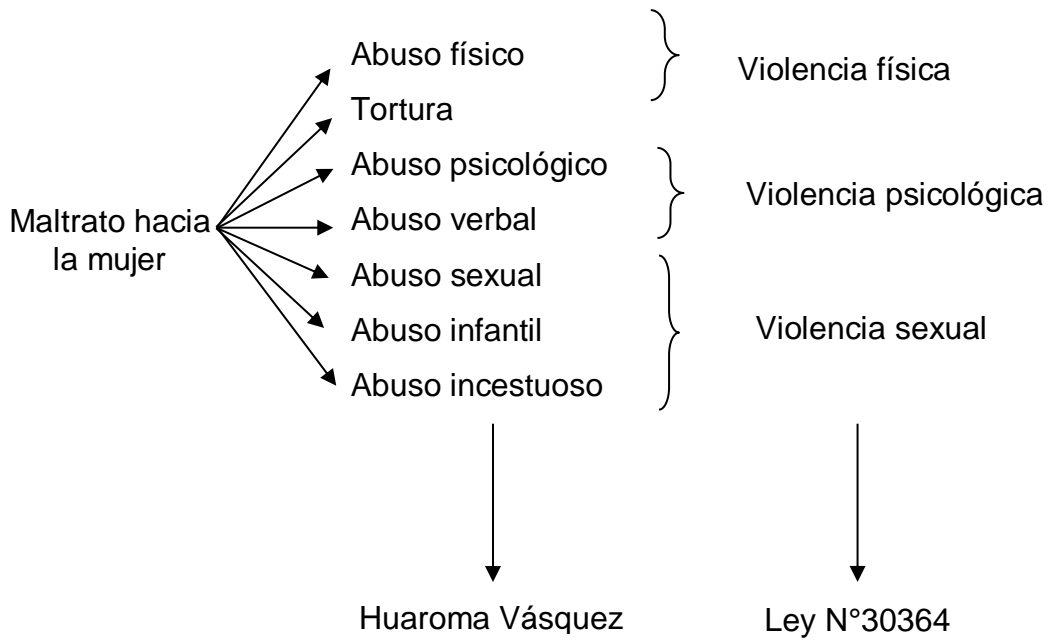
Maltrato hacia la mujer

Abuso físico
Tortura
Abuso psicológico
Abuso verbal
Abuso sexual
Abuso infantil
Abuso incestuoso

Violencia física
Violencia psicológica
Violencia sexual

Huaroma Vásquez
Ley N°30364